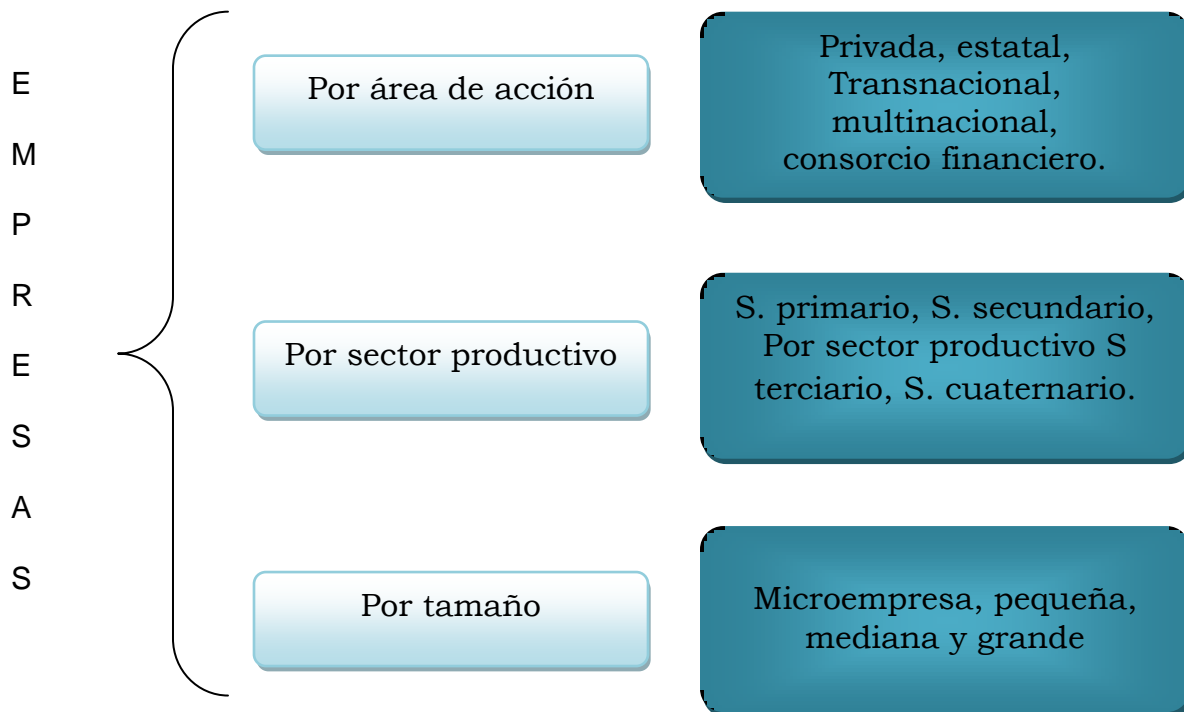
E
M
P
R
E
S
A
S

Por área de acción

Privada, estatal, Transnacional, multinacional, consorcio financiero.

Por sector productivo

S. primario, S. secundario, Por sector productivo S terciario, S. cuaternario.

Por tamaño

Microempresa, pequeña, mediana y grande